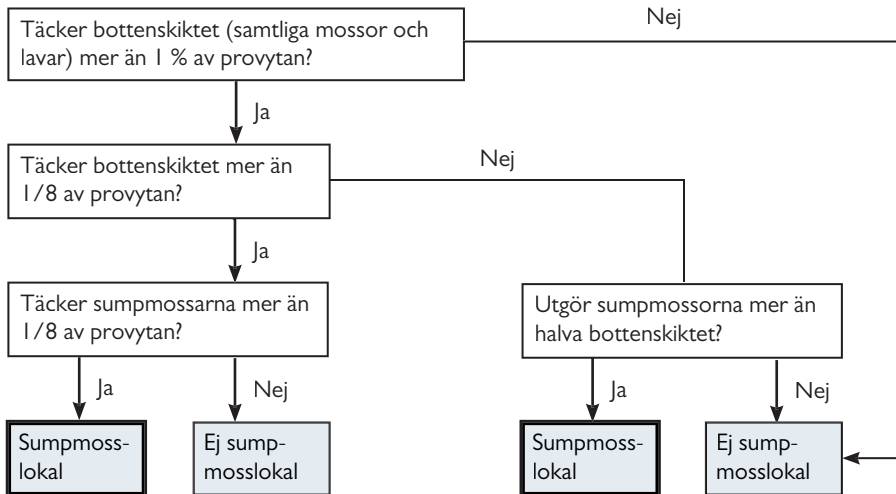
Täcker bottenskiktet (samtliga mossor och lavar) mer än 1 % av provytan?

Nej

Ja

Täcker bottenskiktet mer än 1/8 av provytan?

Nej

Ja

Täcker sumpmossarna mer än 1/8 av provytan?

Utgör sumpmossorna mer än halva bottenskiktet?

Ja

Nej

Ja

Nej

Sumpmoss-lokal

Ej sump-mosslokal

Sumpmoss-lokal

Ej sump-mosslokal